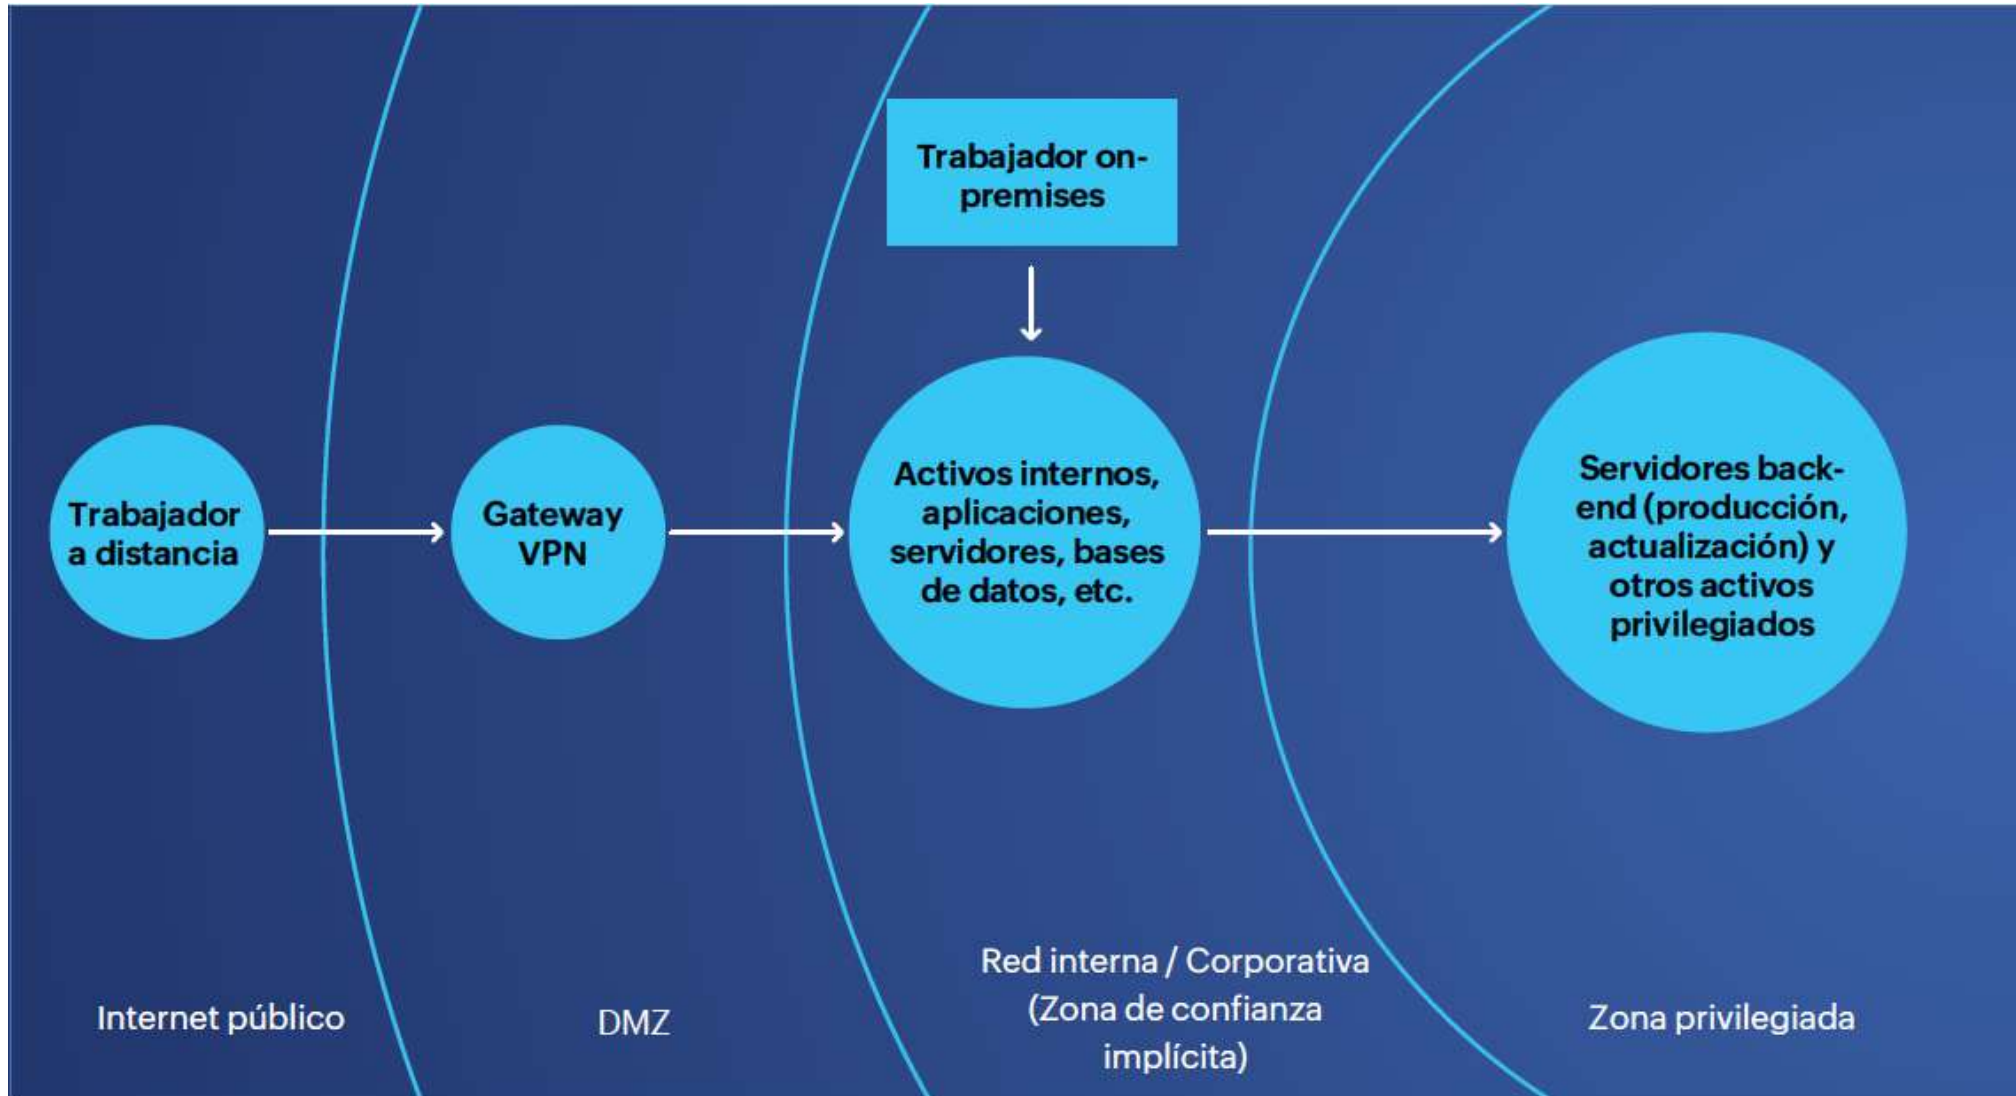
Trabajador on-premises

Trabajador a distancia

Gateway VPN

Activos internos, aplicaciones, servidores, bases de datos, etc.

Servidores back-end (producción, actualización) y otros activos privilegiados

Internet público

DMZ

Red interna / Corporativa (Zona de confianza implícita)

Zona privilegiada